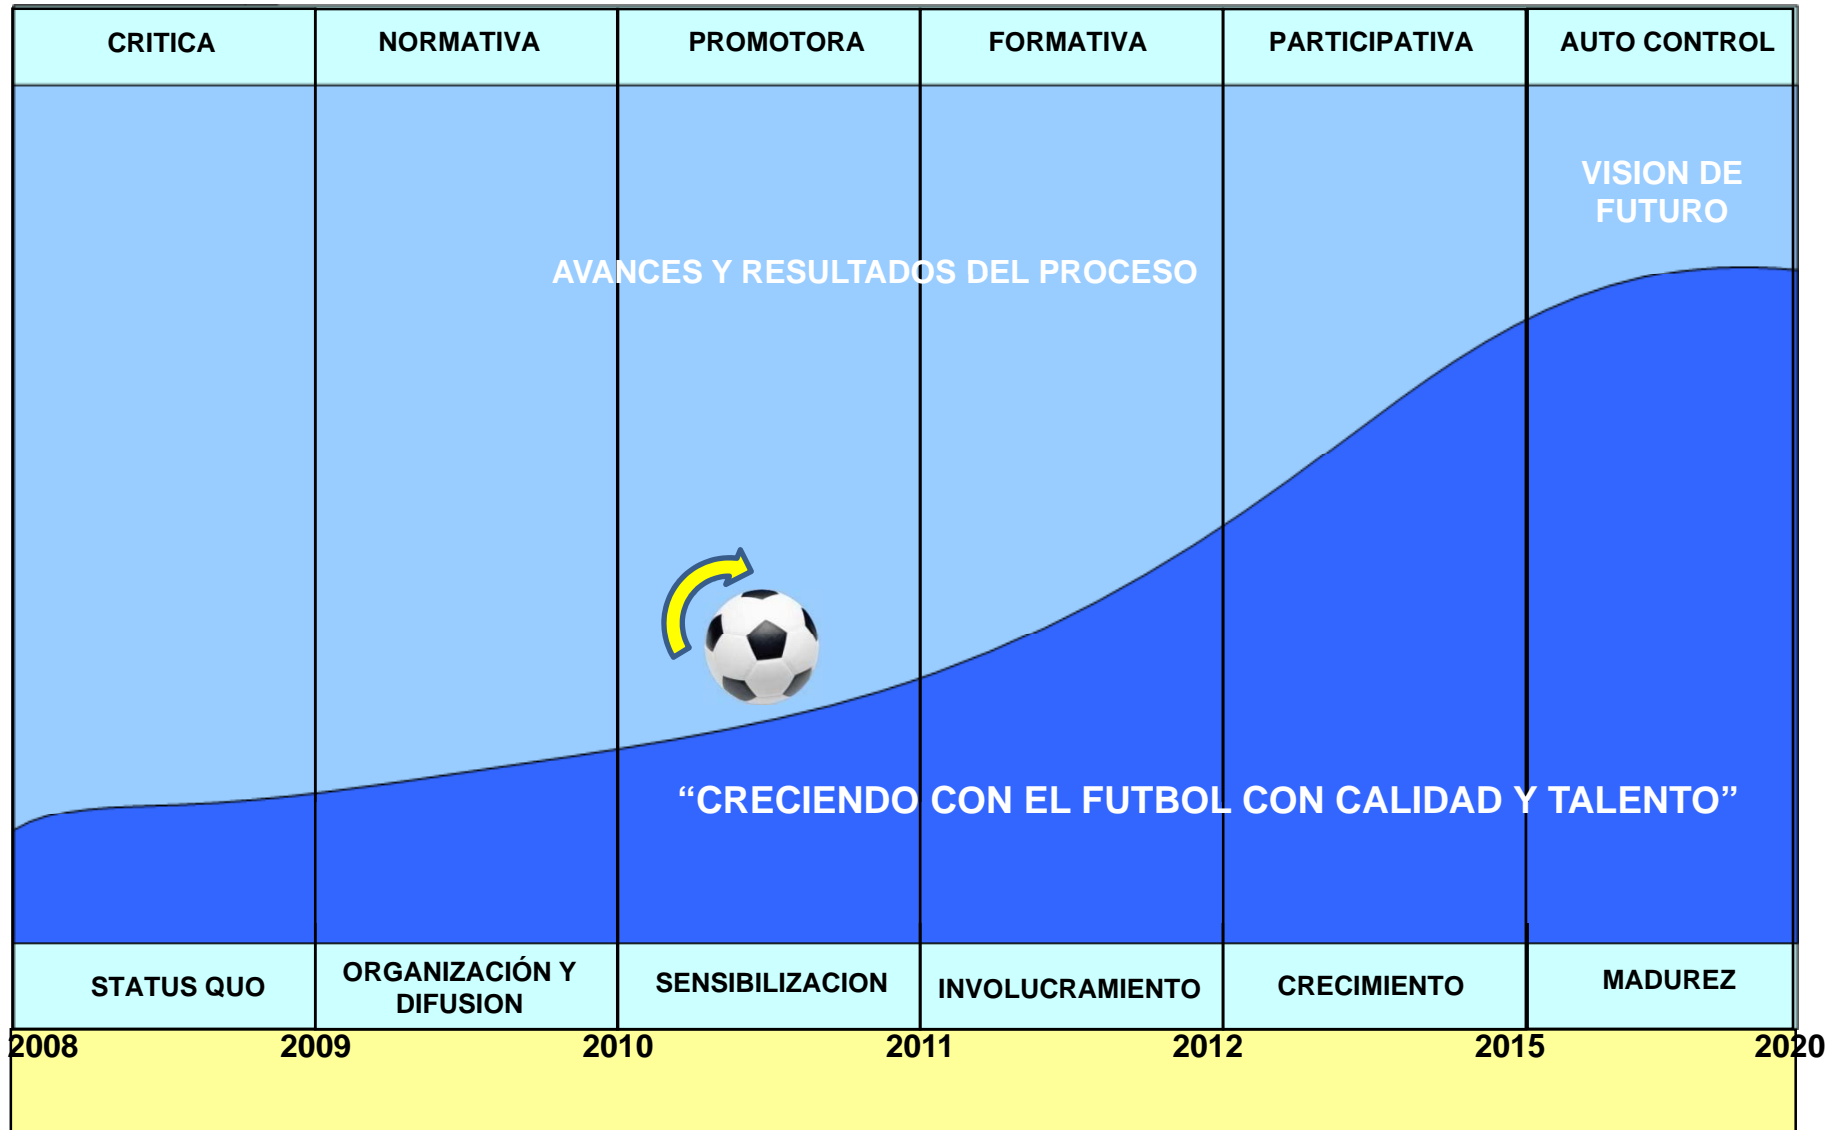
| CRITICA | NORMATIVA | PROMOTORA | FORMATIVA | PARTICIPATIVA | AUTO CONTROL |
|---|---|---|---|---|---|

VISION DE FUTURO

AVANCES Y RESULTADOS DEL PROCESO

“CRECIENDO CON EL FUTBOL CON CALIDAD Y TALENTO”

| STATUS QUO | ORGANIZACIÓN Y DIFUSION | SENSIBILIZACION | INVOLUCRAMIENTO | CRECIMIENTO | MADUREZ |
|---|---|---|---|---|---|

2008 2009 2010 2011 2012 2015 2020